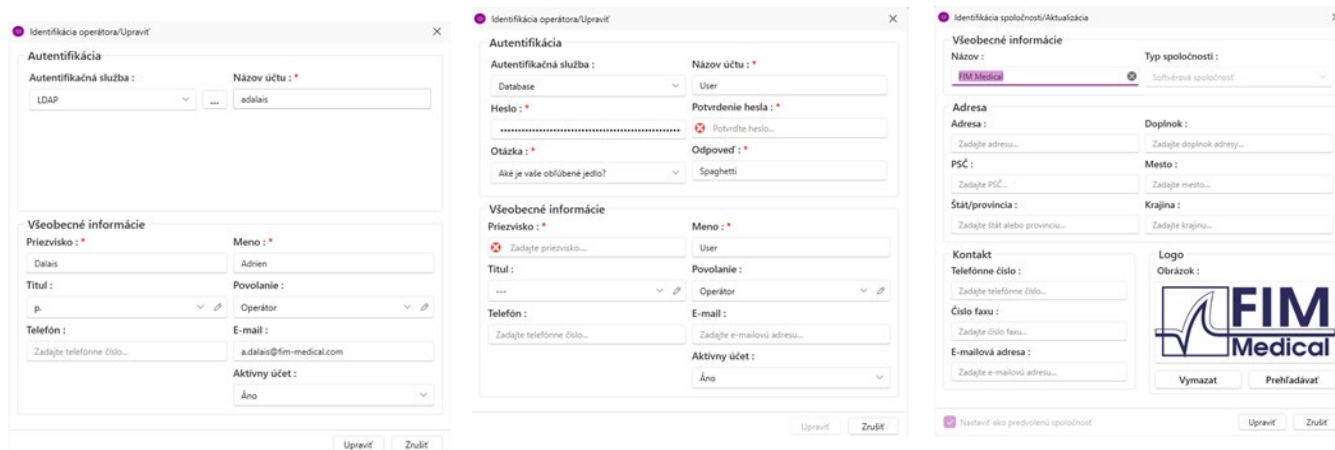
Identifikácia operátora/Upraviť

Autentifikácia

Autentifikačná služba :
LDAP
...
Názov účtu : *
adalais

Všeobecné informácie

Priezvisko : *
Dalais
Meno : *
Adrien
Titul :
p.
Povolanie :
Operátor
Telefón :
Zadajte telefónne číslo...
E-mail :
a.dalais@fim-medical.com
Aktívny účet :
Áno

Upraviť
Zrušiť

Identifikácia operátora/Upraviť

Autentifikácia

Autentifikačná služba :
Database
Názov účtu : *
User
Heslo : *
••••••••••••••••••••••••••••••••••••••••••••
Potvrdenie hesla : *
Potvrďte heslo...
Otázka : *
Aké je vaše obľúbené jedlo?
Odpoveď : *
Spaghetti

Všeobecné informácie

Priezvisko : *
Zadajte priezvisko...
Meno : *
User
Titul :
---
Povolanie :
Operátor
Telefón :
Zadajte telefónne číslo...
E-mail :
Zadajte e-mailovú adresu...
Aktívny účet :
Áno

Upraviť
Zrušiť

Identifikácia spoločnosti/Aktualizácia

Všeobecné informácie

Názov :
FIM Medical
Typ spoločnosti :
Softvérová spoločnosť

Adresa

Adresa :
Zadajte adresu...
Doplnok :
Zadajte doplnok adresy...
PSČ :
Zadajte PSČ...
Mesto :
Zadajte mesto...
Štát/provincia :
Zadajte štát alebo provinciu...
Krajina :
Zadajte krajinu...

Kontakt

Telefónne číslo :
Zadajte telefónne číslo...
Číslo faxu :
Zadajte číslo faxu...
E-mailová adresa :
Zadajte e-mailovú adresu...

Logo

Obrázok :
FIM Medical
Vymazať
Prehľadávať

Nastaviť ako predvolenú spoločnosť
Upraviť
Zrušiť